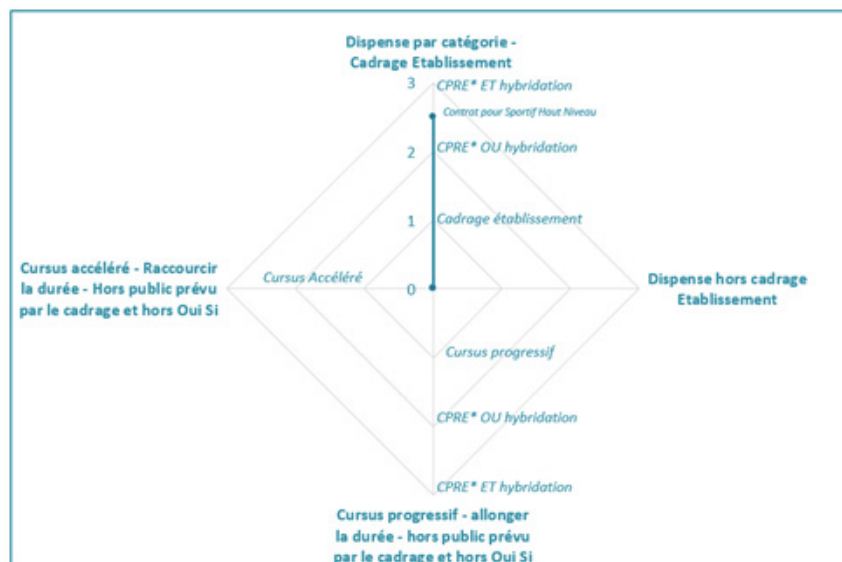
Dispense par catégorie - Cadrage Etablissement

3

CPRE* ET hybridation

Contrat pour Sportif Haut Niveau

2

CPRE* OU hybridation

1

Cadrage établissement

Cursus accéléré - Raccourcir la durée - Hors public prévu par le cadrage et hors Oui Si

Cursus Accéléré

0

Dispense hors cadrage Etablissement

Cursus progressif

CPRE* OU hybridation

CPRE* ET hybridation

Cursus progressif - allonger la durée - hors public prévu par le cadrage et hors Oui Si